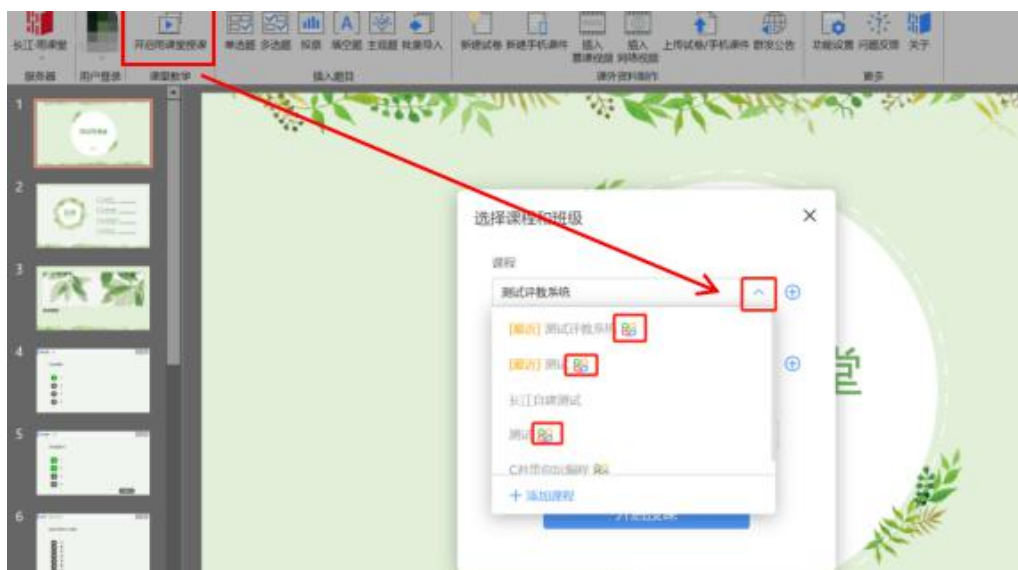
长江雨课堂 服务器 用户登录 开启雨课堂授课 课堂教学 单选题 多选题 投票 填空题 主观题 批量导入 插入题目 新建试卷 新建手机课件 插入慕课视频 插入网络视频 上传试卷/手机课件 群发公告 课外资料制作 功能设置 问题反馈 关于 更多

1
2
3
4
5
6

选择课程和班级

课程

测试评教系统

[最近] 测试评教系统

[最近] 测试

长江自建测试

测试

C#语言自编程

+ 添加课程

开启授课

堂